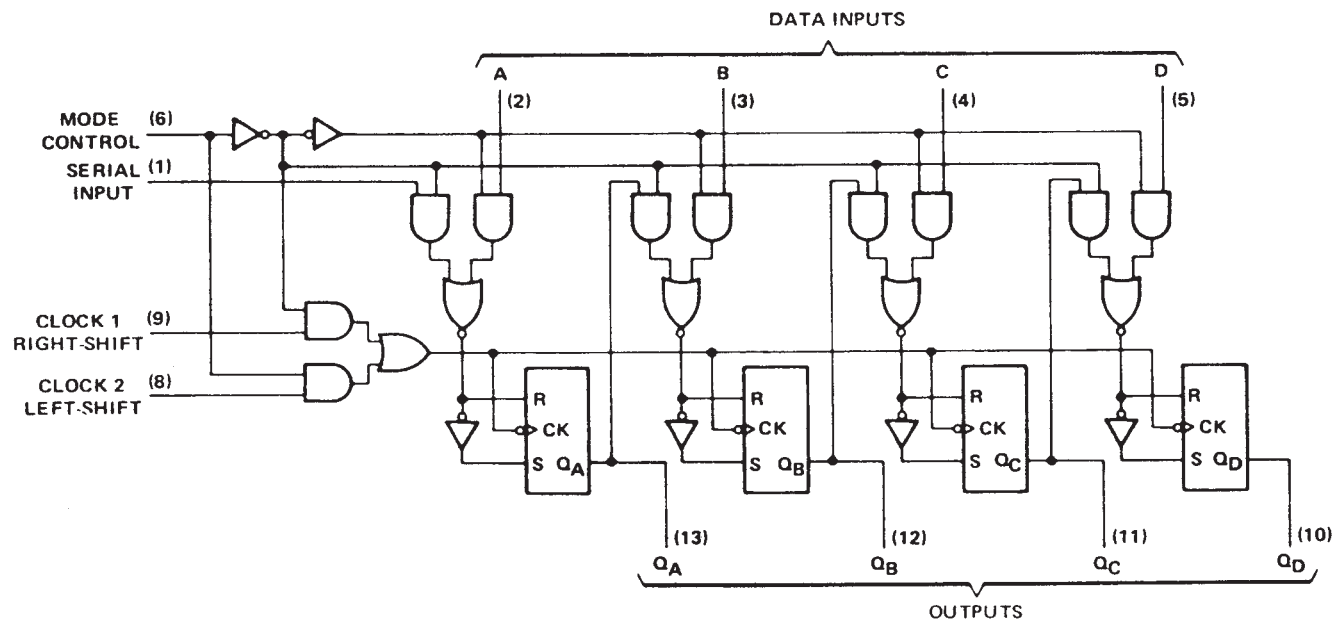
DATA INPUTS

A (2)

B (3)

C (4)

D (5)

MODE CONTROL (6)

SERIAL INPUT (1)

CLOCK 1 RIGHT-SHIFT (9)

CLOCK 2 LEFT-SHIFT (8)

R

CK

S $Q_A$

R

CK

S $Q_B$

R

CK

S $Q_C$

R

CK

S $Q_D$

(13) $Q_A$

(12) $Q_B$

(11) $Q_C$

(10) $Q_D$

OUTPUTS